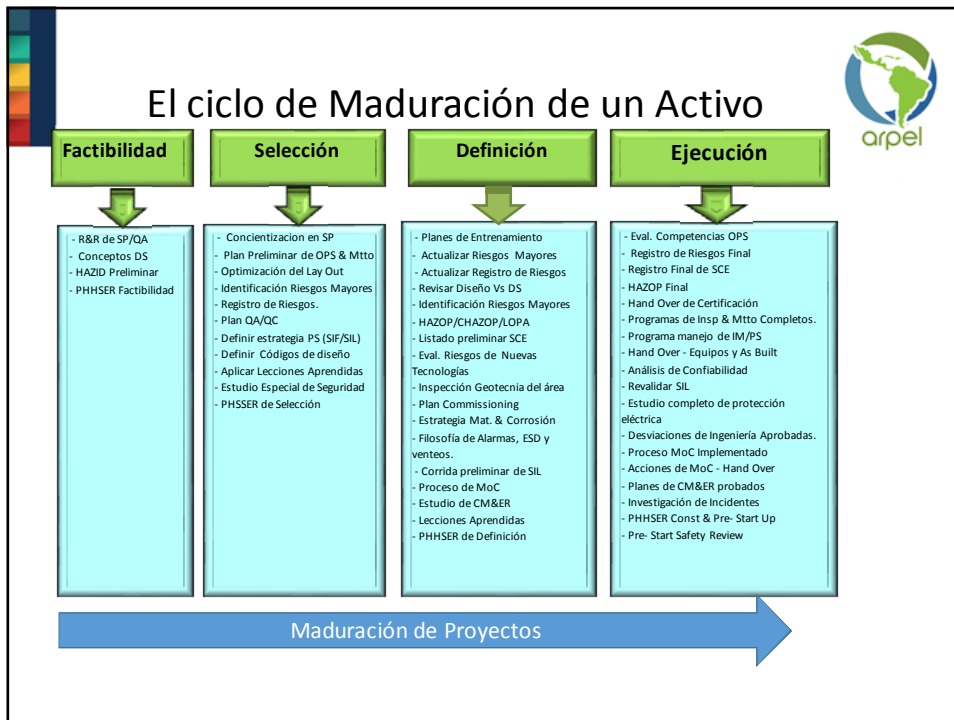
El ciclo de Maduración de un Activo

arpel

Factibilidad

- R&R de SP/QA
- Conceptos DS
- HAZID Preliminar
- PHHSER Factibilidad

Selección

- Concientizacion en SP
- Plan Preliminar de OPS & Mtto
- Optimización del Lay Out
- Identificación Riesgos Mayores
- Registro de Riesgos.
- Plan QA/QC
- Definir estrategia PS (SIF/SIL)
- Definir Códigos de diseño
- Aplicar Lecciones Aprendidas
- Estudio Especial de Seguridad
- PHSSER de Selección

Definición

- Planes de Entrenamiento
- Actualizar Riesgos Mayores
- Actualizar Registro de Riesgos
- Revisar Diseño Vs DS
- Identificación Riesgos Mayores
- HAZOP/CHAZOP/LOPA
- Listado preliminar SCE
- Eval. Riesgos de Nuevas Tecnologías
- Inspección Geotecnia del área
- Plan Commissioning
- Estrategia Mat. & Corrosión
- Filosofía de Alarmas, ESD y venteos.
- Corrida preliminar de SIL
- Proceso de MoC
- Estudio de CM&ER
- Lecciones Aprendidas
- PHHSER de Definición

Ejecución

- Eval. Competencias OPS
- Registro de Riesgos Final
- Registro Final de SCE
- HAZOP Final
- Hand Over de Certificación
- Programas de Insp & Mtto Completos.
- Programa manejo de IM/PS
- Hand Over - Equipos y As Built
- Análisis de Confiabilidad
- Revalidar SIL
- Estudio completo de protección eléctrica
- Desviaciones de Ingeniería Aprobadas.
- Proceso MoC Implementado
- Acciones de MoC - Hand Over
- Planes de CM&ER probados
- Investigación de Incidentes
- PHHSER Const & Pre- Start Up
- Pre- Start Safety Review

Maduración de Proyectos